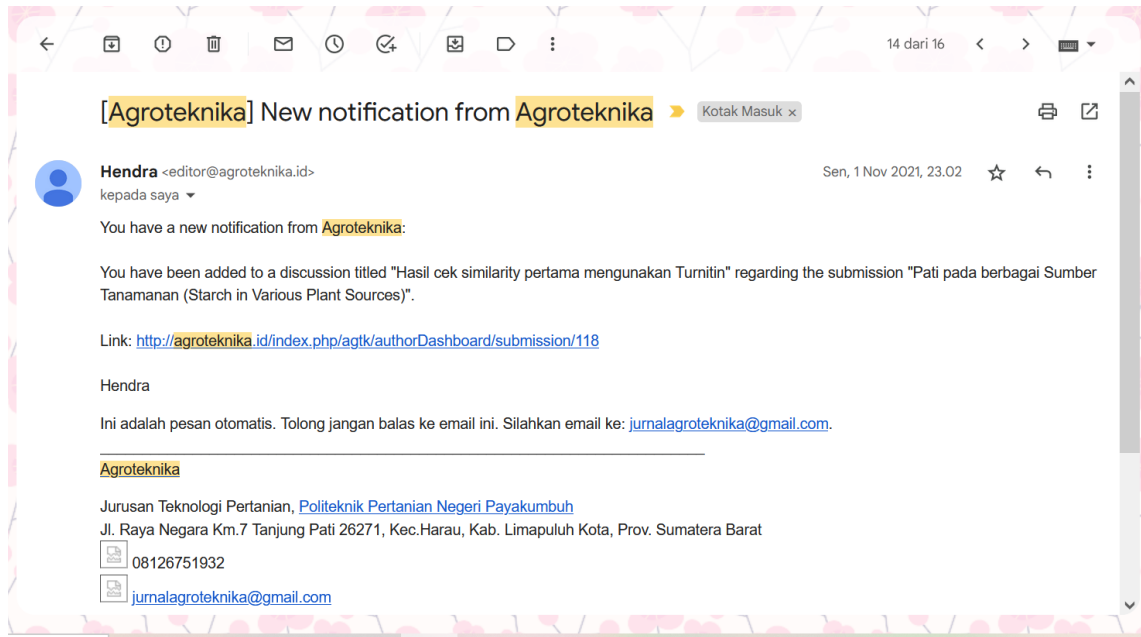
14 dari 16

[Agroteknika] New notification from Agroteknika Kotak Masuk ×

Hendra <editor@agroteknika.id>
kepada saya

Sen, 1 Nov 2021, 23.02

You have a new notification from Agroteknika:

You have been added to a discussion titled "Hasil cek similarity pertama mengunakan Turnitin" regarding the submission "Pati pada berbagai Sumber Tanamanan (Starch in Various Plant Sources)".

Link: http://agroteknika.id/index.php/agtk/authorDashboard/submission/118

Hendra

Ini adalah pesan otomatis. Tolong jangan balas ke email ini. Silahkan email ke: jurnalagroteknika@gmail.com.

Agroteknika

Jurusan Teknologi Pertanian, Politeknik Pertanian Negeri Payakumbuh
Jl. Raya Negara Km.7 Tanjung Pati 26271, Kec.Harau, Kab. Limapuluh Kota, Prov. Sumatera Barat
08126751932
jurnalagroteknika@gmail.com